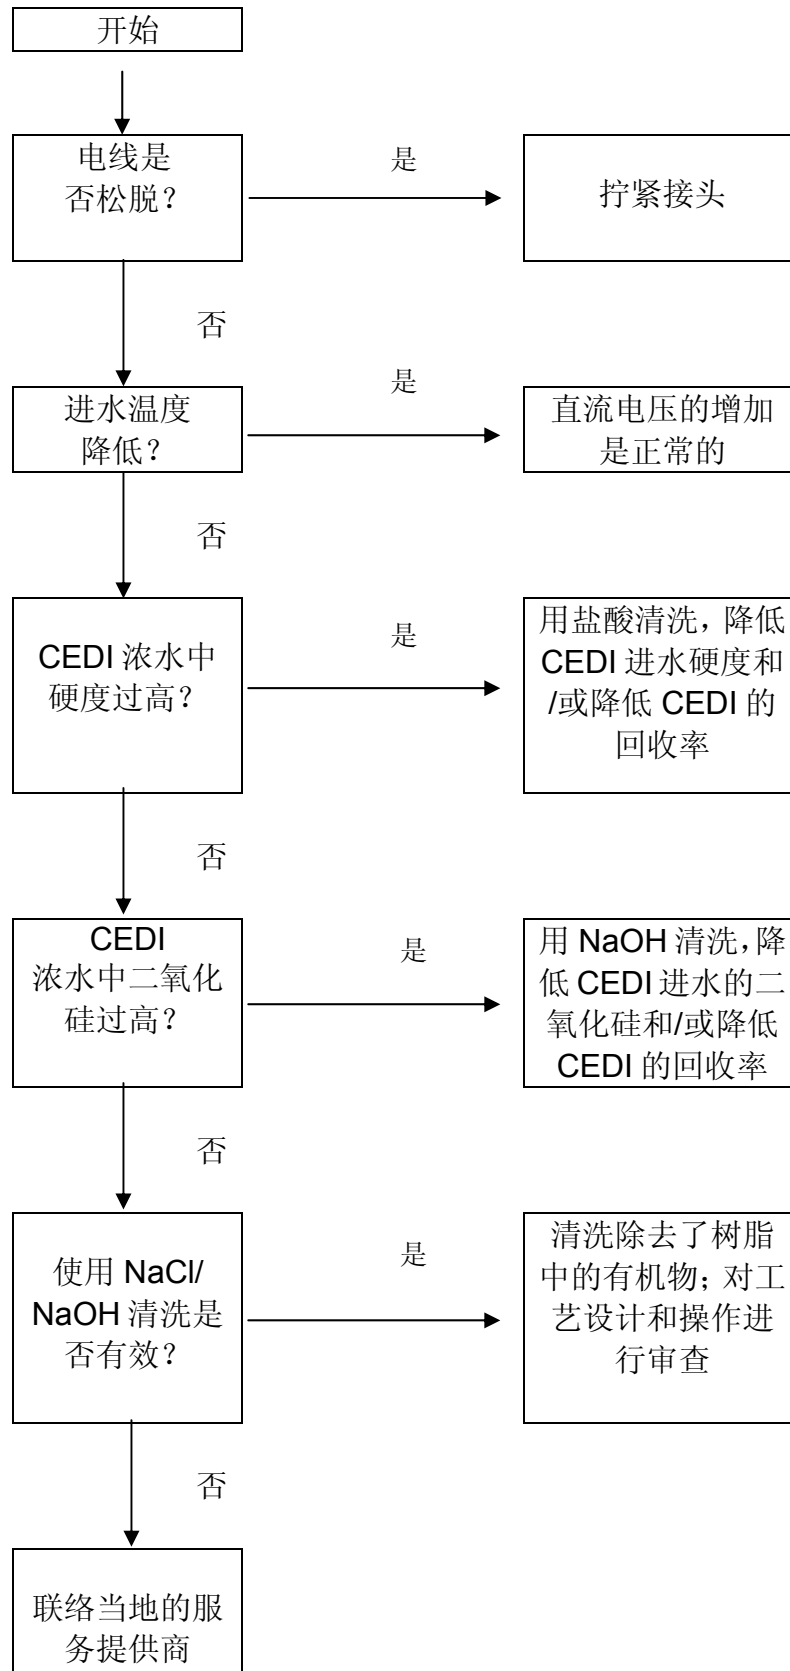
开始

电线是否松脱？

是

拧紧接头

否

进水温度降低？

是

直流电压的增加是正常的

否

CEDI 浓水中硬度过高？

是

用盐酸清洗，降低 CEDI 进水硬度和/或降低 CEDI 的回收率

否

CEDI 浓水中二氧化硅过高？

是

用 NaOH 清洗，降低 CEDI 进水的二氧化硅和/或降低 CEDI 的回收率

否

使用 NaCl/NaOH 清洗是否有效？

是

清洗除去了树脂中的有机物；对工艺设计和操作进行审查

否

联络当地的服务提供商